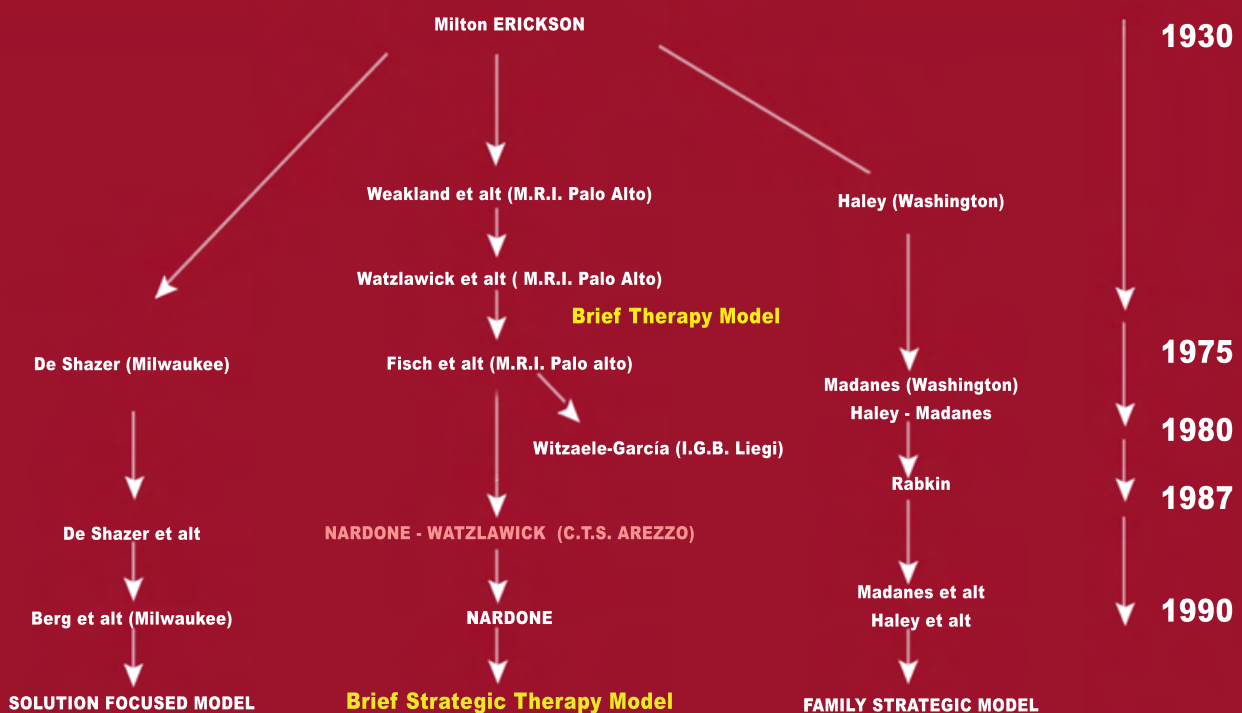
Milton ERICKSON

1930

Weakland et alt (M.R.I. Palo Alto)

Haley (Washington)

Watzlawick et alt ( M.R.I. Palo Alto)

Brief Therapy Model

1975

De Shazer (Milwaukee)

Fisch et alt (M.R.I. Palo alto)

Madanes (Washington)

Haley - Madanes

1980

Witzaele-García (I.G.B. Liegi)

Rabkin

1987

De Shazer et alt

NARDONE - WATZLAWICK (C.T.S. AREZZO)

Madanes et alt

Haley et alt

1990

Berg et alt (Milwaukee)

NARDONE

SOLUTION FOCUSED MODEL

Brief Strategic Therapy Model

FAMILY STRATEGIC MODEL